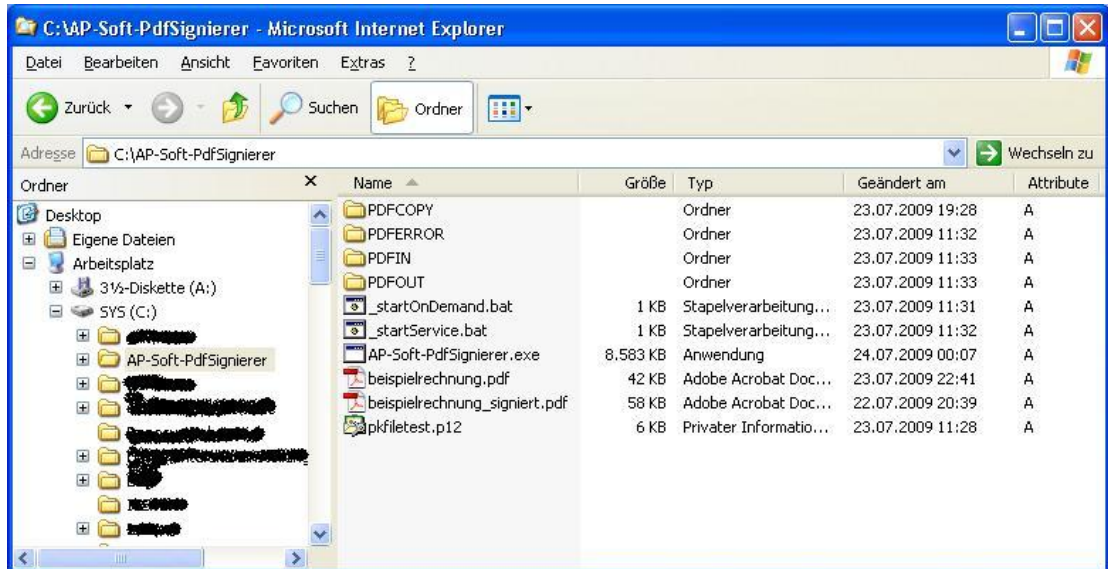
C:\AP-Soft-PdfSignierer - Microsoft Internet Explorer

Datei Bearbeiten Ansicht Favoriten Extras ?

Zurück Suchen Ordner

Adresse C:\AP-Soft-PdfSignierer Wechseln zu

Ordner

Desktop
Eigene Dateien
Arbeitsplatz
3½-Diskette (A:)
SYS (C:)
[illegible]
AP-Soft-PdfSignierer
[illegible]
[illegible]
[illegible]
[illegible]
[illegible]
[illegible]
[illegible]

| Name | Größe | Typ | Geändert am | Attribute |
|---|---|---|---|---|
| PDFCOPY | | Ordner | 23.07.2009 19:28 | A |
| PDFERROR | | Ordner | 23.07.2009 11:32 | A |
| PDFIN | | Ordner | 23.07.2009 11:33 | A |
| PDFOUT | | Ordner | 23.07.2009 11:33 | A |
| _startOnDemand.bat | 1 KB | Stapelverarbeitung... | 23.07.2009 11:31 | A |
| _startService.bat | 1 KB | Stapelverarbeitung... | 23.07.2009 11:32 | A |
| AP-Soft-PdfSignierer.exe | 8.583 KB | Anwendung | 24.07.2009 00:07 | A |
| beispielrechnung.pdf | 42 KB | Adobe Acrobat Doc... | 23.07.2009 22:41 | A |
| beispielrechnung_signiert.pdf | 58 KB | Adobe Acrobat Doc... | 22.07.2009 20:39 | A |
| pkfiletest.p12 | 6 KB | Privater Informatio... | 23.07.2009 11:28 | A |